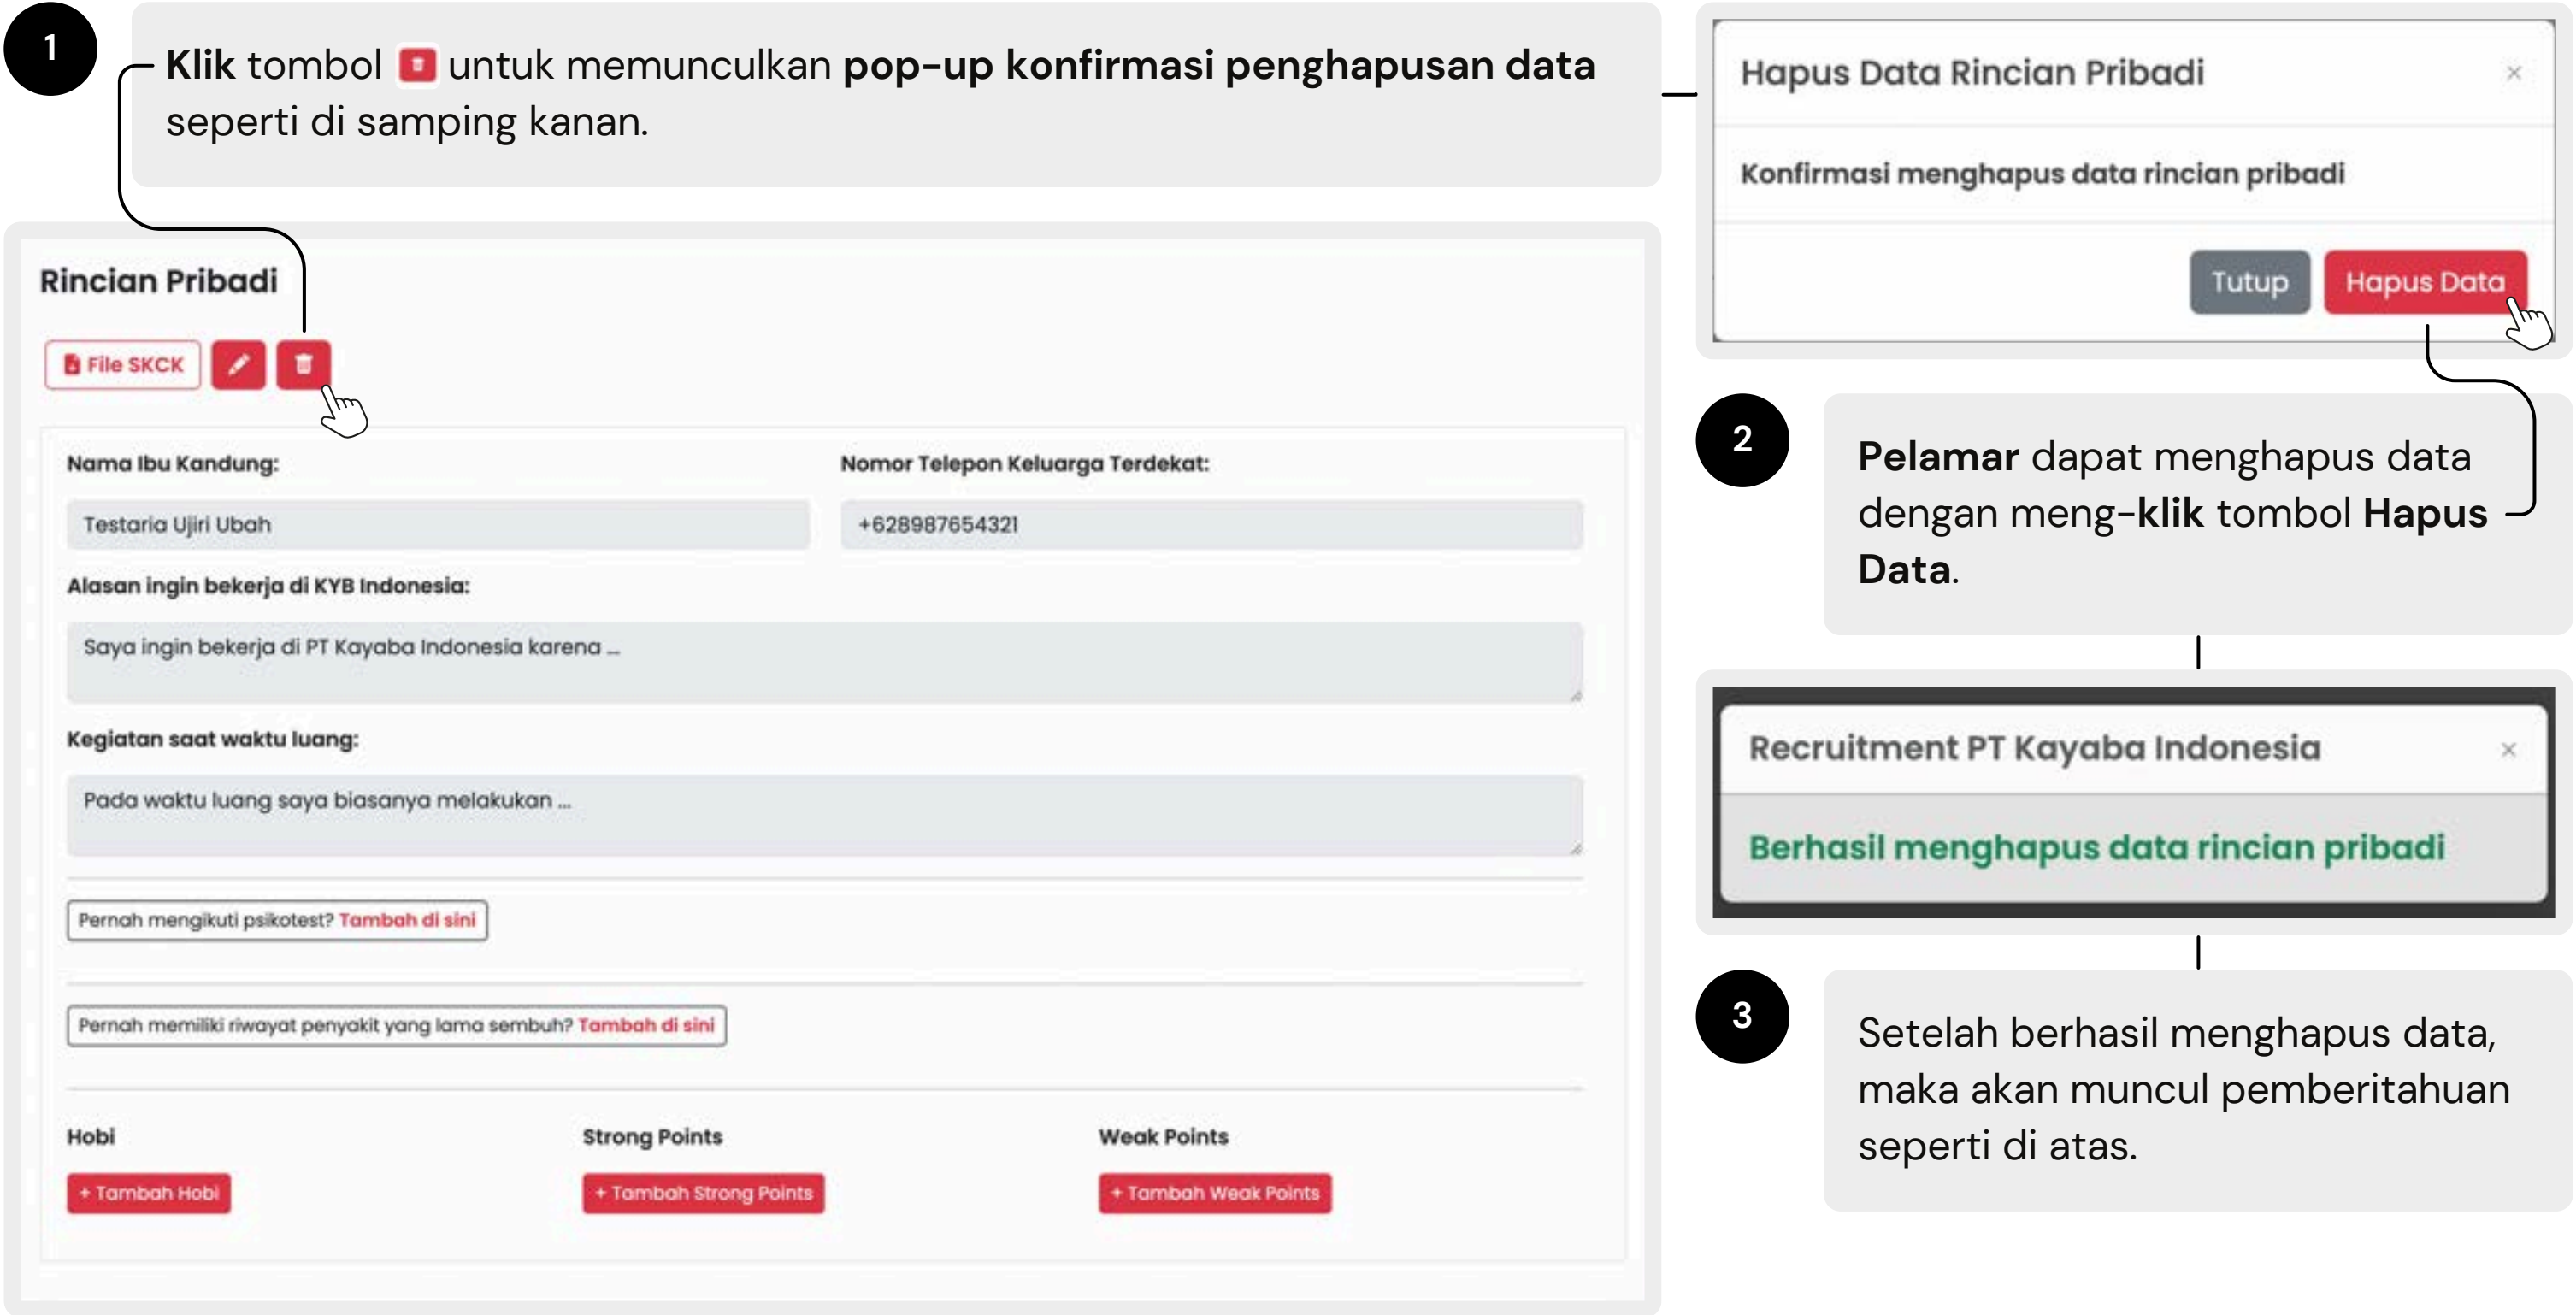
1

**Klik** tombol untuk memunculkan **pop-up konfirmasi penghapusan data** seperti di samping kanan.

Rincian Pribadi

File SKCK

Nama Ibu Kandung:

Testaria Ujiri Ubah

Nomor Telepon Keluarga Terdekat:

+628987654321

Alasan ingin bekerja di KYB Indonesia:

Saya ingin bekerja di PT Kayaba Indonesia karena ...

Kegiatan saat waktu luang:

Pada waktu luang saya biasanya melakukan ...

Pernah mengikuti psikotest? Tambah di sini

Pernah memiliki riwayat penyakit yang lama sembuh? Tambah di sini

Hobi

+ Tambah Hobi

Strong Points

+ Tambah Strong Points

Weak Points

+ Tambah Weak Points

Hapus Data Rincian Pribadi ×

Konfirmasi menghapus data rincian pribadi

Tutup Hapus Data

2

**Pelamar** dapat menghapus data dengan meng-**klik** tombol **Hapus Data**.

Recruitment PT Kayaba Indonesia ×

Berhasil menghapus data rincian pribadi

3

Setelah berhasil menghapus data, maka akan muncul pemberitahuan seperti di atas.